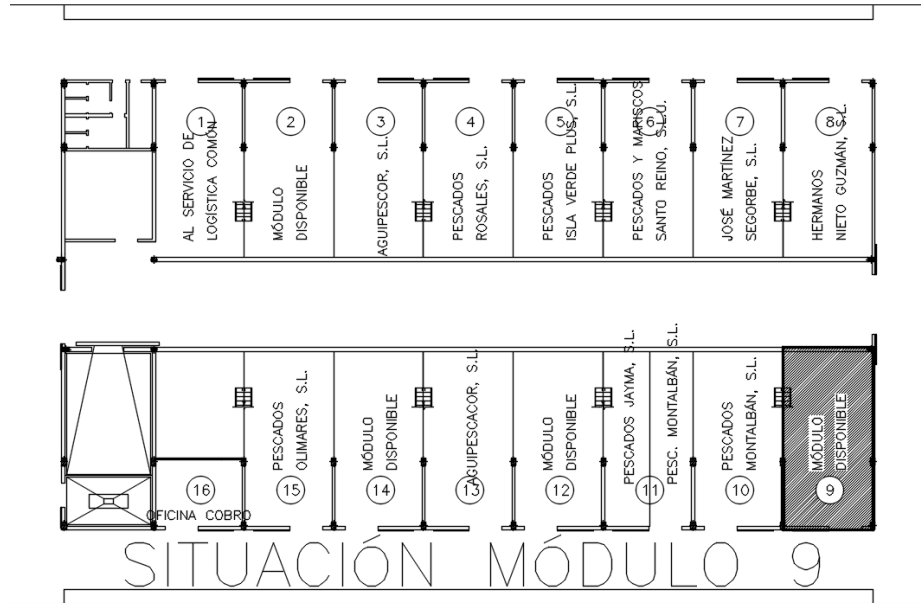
1
AL SERVICIO DE LOGÍSTICA COMÚN

2
MÓDULO DISPONIBLE

3
AGUIPESCOR, S.L.

4
PESCADOS ROSALES, S.L.

5
PESCADOS ISLA VERDE PLUS, S.L.

6
PESCADOS Y MARISCOS SANTO REINO, S.L.U.

7
JOSÉ MARTÍNEZ SEGORBE, S.L.

8
HERMANOS NIETO GUZMÁN, S.L.

PESCADOS OLIMARES, S.L.

MÓDULO DISPONIBLE

AGUIPESCACOR, S.L.

MÓDULO DISPONIBLE

PESCADOS JAYMA, S.L.

PESC. MONTALBÁN, S.L.

PESCADOS MONTALBÁN, S.L.

MÓDULO DISPONIBLE

16
OFICINA COBRO

15

14

13

12

11

10

9

SITUACIÓN MÓDULO 9